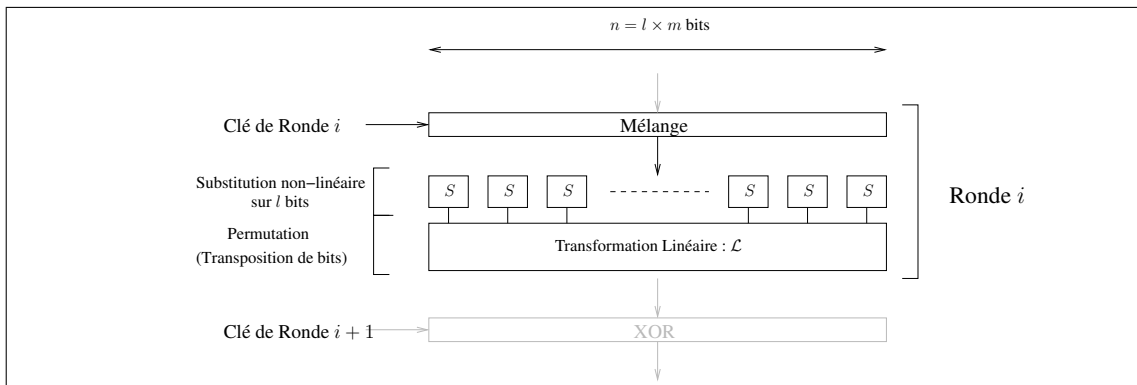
$n = l \times m$ bits

Clé de Ronde $i$

Mélange

Substitution non−linéaire sur $l$ bits

$S$ $S$ $S$ $S$ $S$ $S$

Ronde $i$

Permutation (Transposition de bits)

Transformation Linéaire : $\mathcal{L}$

Clé de Ronde $i + 1$

XOR